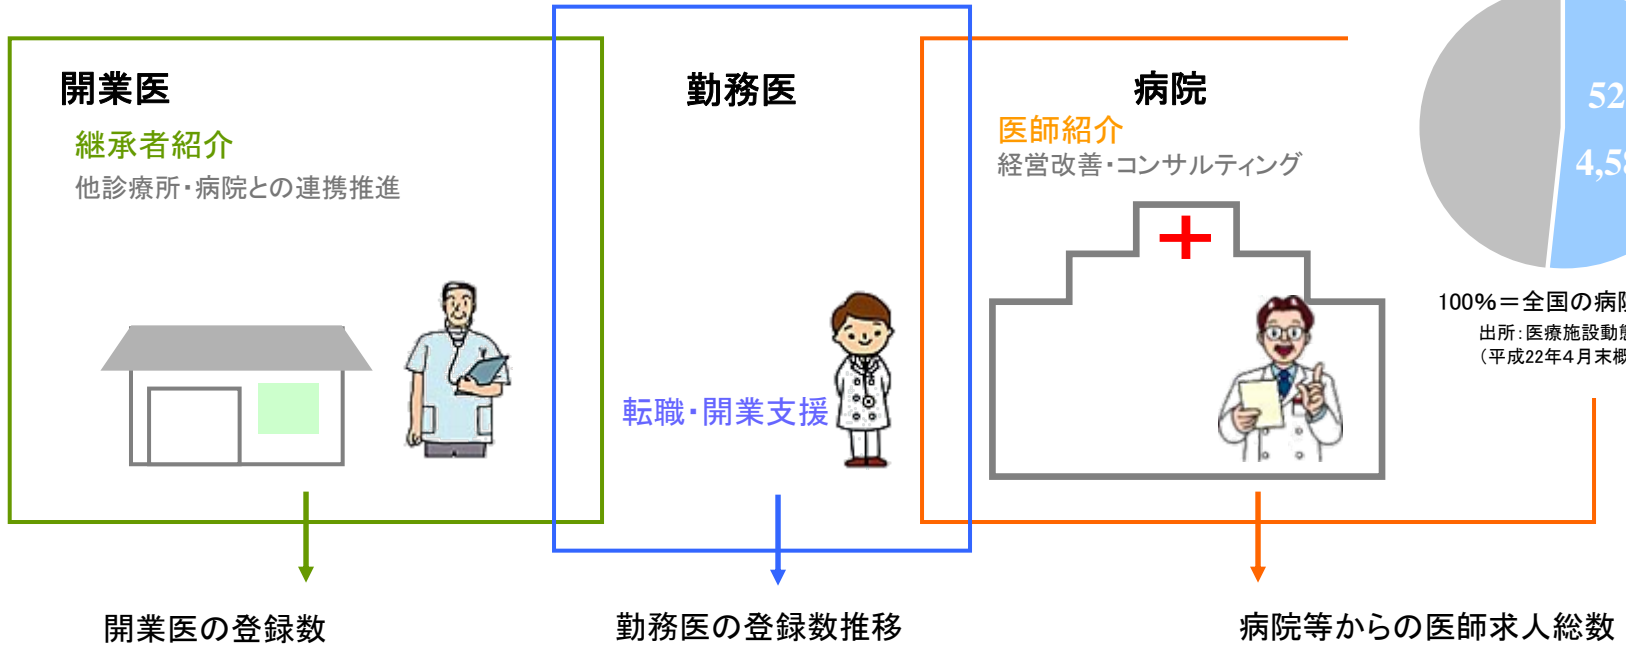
開業医

継承者紹介

他診療所・病院との連携推進

勤務医

転職・開業支援

病院

医師紹介

経営改善・コンサルティング

52

4,58

100%＝全国の病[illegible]

出所：医療施設動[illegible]

（平成22年4月末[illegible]

開業医の登録数

勤務医の登録数推移

病院等からの医師求人総数